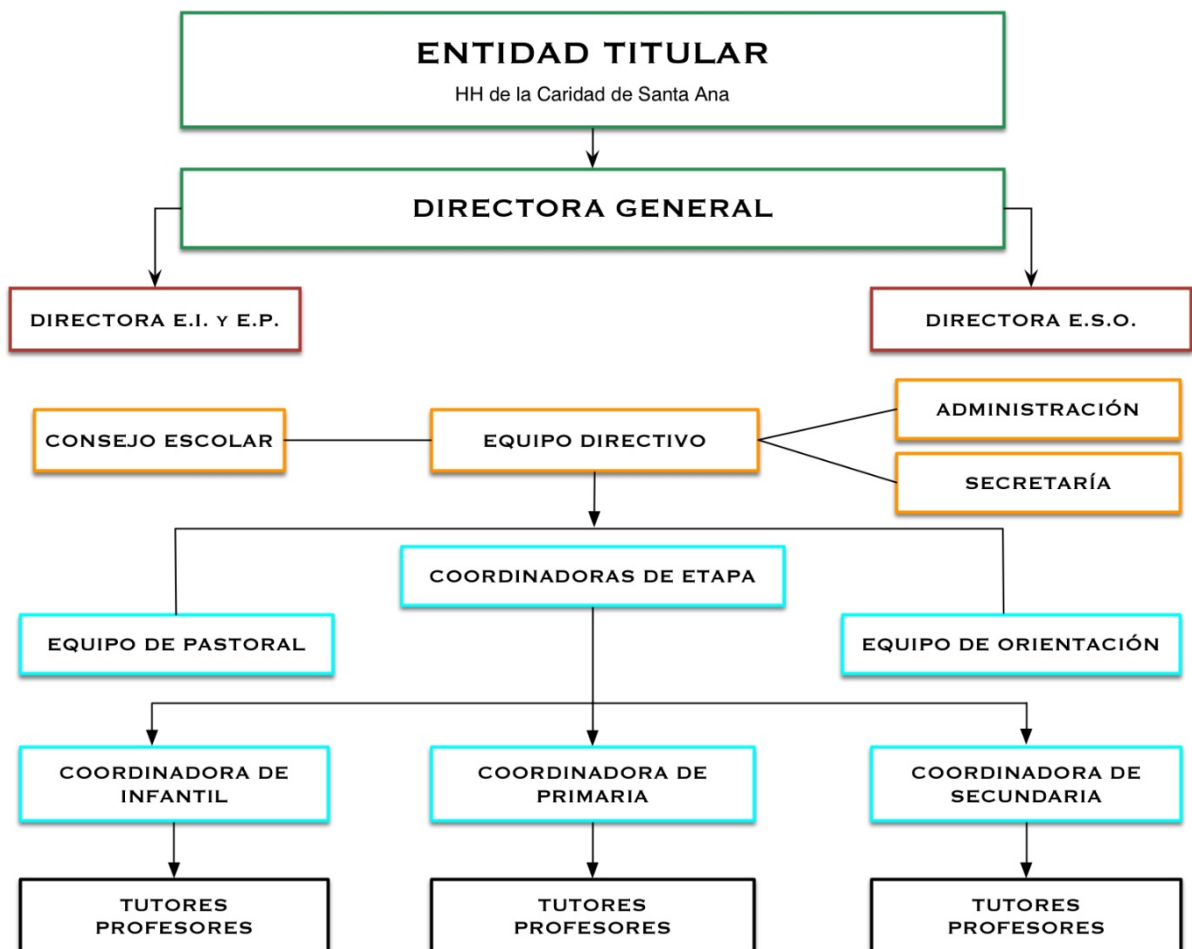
ENTIDAD TITULAR
HH de la Caridad de Santa Ana

DIRECTORA GENERAL

DIRECTORA E.I. y E.P.

DIRECTORA E.S.O.

CONSEJO ESCOLAR

EQUIPO DIRECTIVO

ADMINISTRACIÓN

SECRETARÍA

COORDINADORAS DE ETAPA

EQUIPO DE PASTORAL

EQUIPO DE ORIENTACIÓN

COORDINADORA DE INFANTIL

COORDINADORA DE PRIMARIA

COORDINADORA DE SECUNDARIA

TUTORES PROFESORES

TUTORES PROFESORES

TUTORES PROFESORES